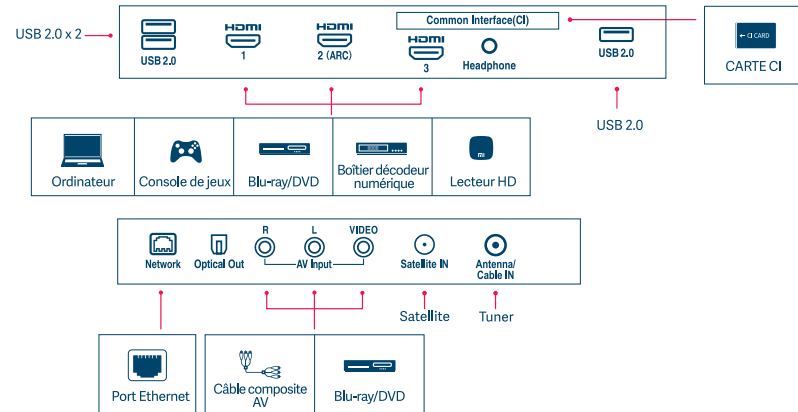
USB 2.0 x 2

USB 2.0

HDMI 1

HDMI 2 (ARC)

Common Interface(CI)

HDMI 3

Headphone

USB 2.0

CI CARD

CARTE CI

USB 2.0

Ordinateur

Console de jeux

Blu-ray/DVD

Boîtier décodeur numérique

mi

Lecteur HD

Network

Optical Out

R

L

VIDEO

AV Input

Satellite IN

Antenna/ Cable IN

Satellite

Tuner

Port Ethernet

Câble composite AV

Blu-ray/DVD